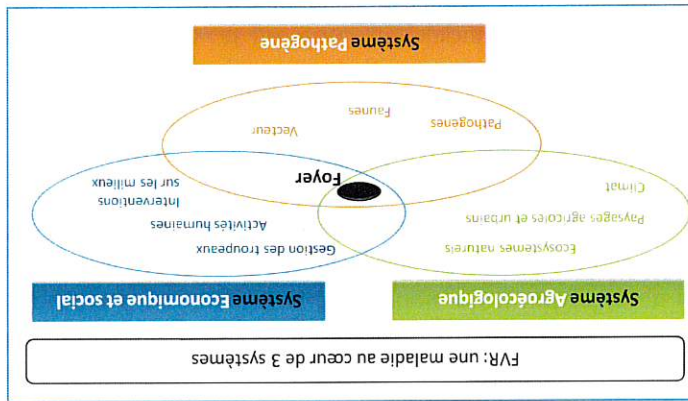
FVR: une maladie au cœur de 3 systèmes

Système Economique et social

Système Agroécologique

Gestion des troupeaux

Activités humaines

Interventions sur les milieux

Ecosystèmes naturels

Paysages agricoles et urbains

Climat

Foyer

Vecteur

Faunes

Pathogènes

Système Pathogène